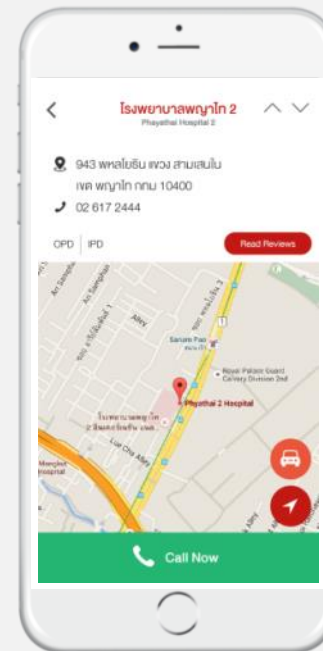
โรงพยาบาลพญาไท 2
Phyathai Hospital 2

943 พหลโยธิน แขวง สามเสนใน เขต พญาไท กทม 10400
02 617 2444

OPD IPD
Read Reviews

Alley
Saruen Pao
Royal Palace Guard Cavalry Division 2nd
Phyathai 2 Hospital
โรงพยาบาลพญาไท 2 อินเตอร์เนชั่นแนล
Mongkut Hospital

Call Now